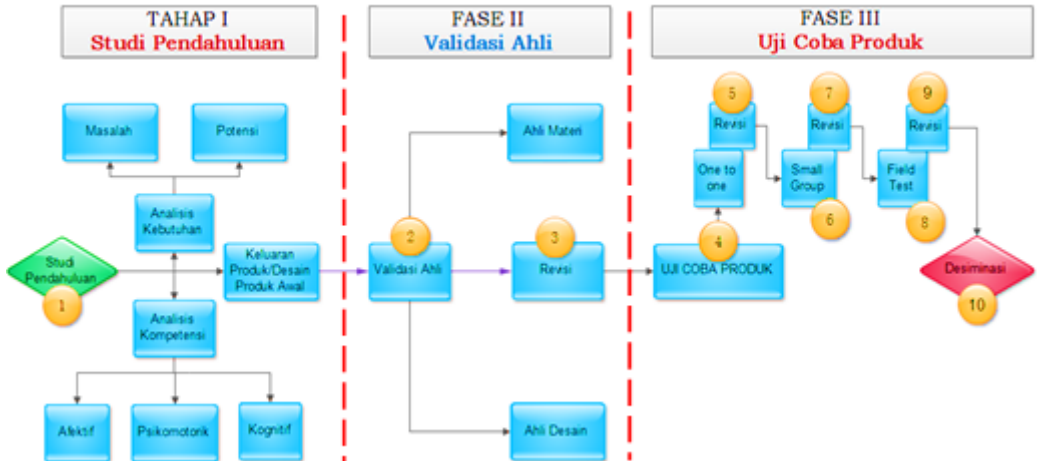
TAHAP I
Studi Pendahuluan

FASE II
Validasi Ahli

FASE III
Uji Coba Produk

Masalah

Potensi

Analisis Kebutuhan

Studi Pendahuluan

1

Keluaran Produk/Desain Produk Awal

Analisis Kompetensi

Afektif

Psikomotorik

Kognitif

Ahli Materi

2

Validasi Ahli

3

Revisi

Ahli Desain

5

Revisi

One to one

4

UJI COBA PRODUK

7

Revisi

Small Group

6

9

Revisi

Field Test

8

Desiminasi

10